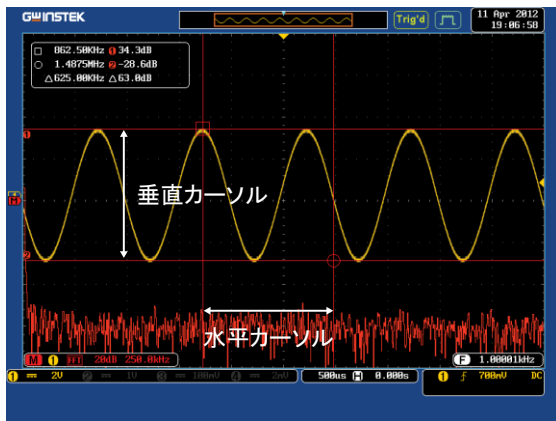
GWINSTEK
Trig'd
11 Apr 2012
19:06:58
□ 862.50KHz ① 34.3dB
○ 1.4875MHz ② -28.6dB
△625.00KHz △63.0dB
垂直カーソル
水平カーソル
M ① FFT 20dB 250.0kHz
F 1.00001kHz
① 2V ② 1V ③ 100mV ④ 2mV
500us H 0.000s
① ƒ 700mV DC